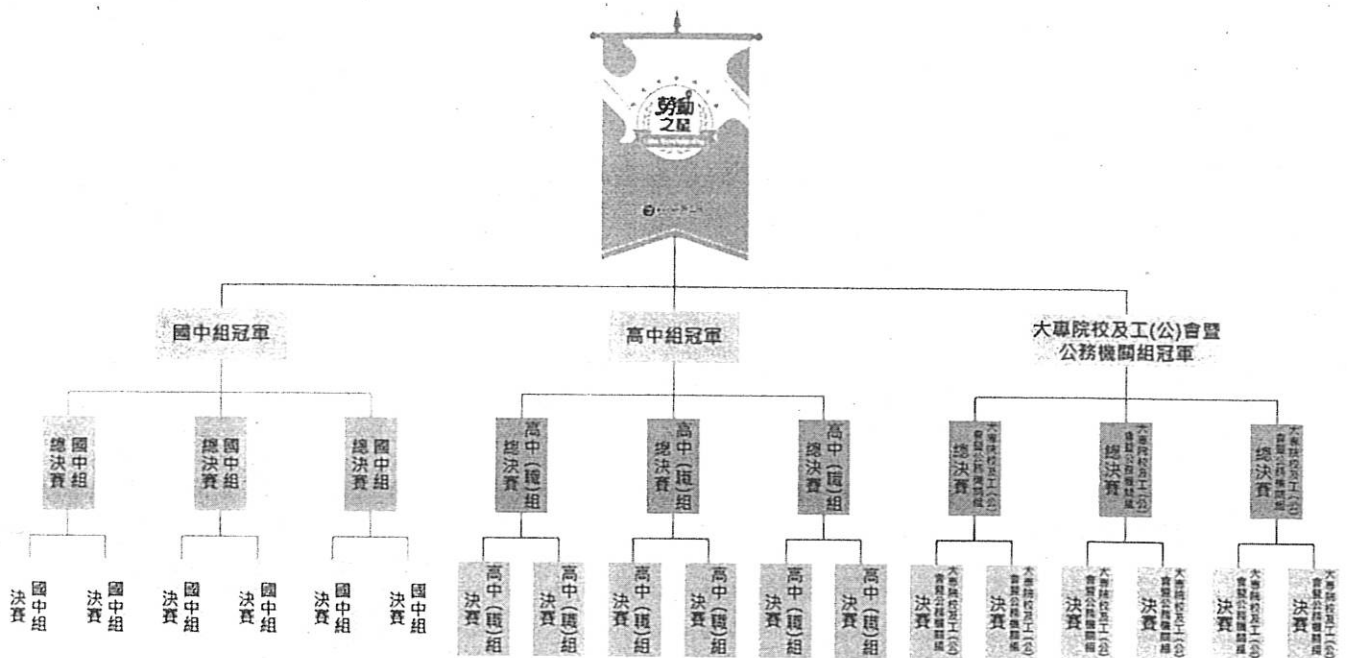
勞動之星

國中組冠軍

高中組冠軍

大專院校及工(公)會暨公務機關組冠軍

國中組總決賽

國中組總決賽

國中組總決賽

高中(職)組總決賽

高中(職)組總決賽

高中(職)組總決賽

大專院校及工(公)會暨公務機關組總決賽

大專院校及工(公)會暨公務機關組總決賽

大專院校及工(公)會暨公務機關組總決賽

國中組決賽

國中組決賽

國中組決賽

國中組決賽

國中組決賽

國中組決賽

高中(職)組決賽

高中(職)組決賽

高中(職)組決賽

高中(職)組決賽

高中(職)組決賽

高中(職)組決賽

大專院校及工(公)會暨公務機關組決賽

大專院校及工(公)會暨公務機關組決賽

大專院校及工(公)會暨公務機關組決賽

大專院校及工(公)會暨公務機關組決賽

大專院校及工(公)會暨公務機關組決賽

大專院校及工(公)會暨公務機關組決賽